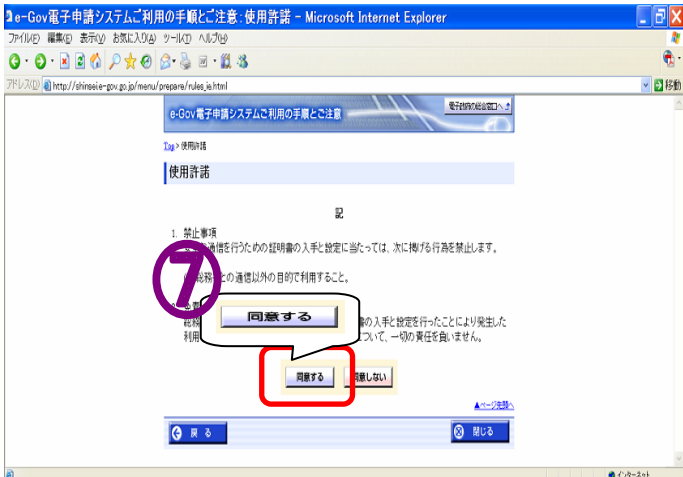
e-Gov電子申請システムご利用の手順とご注意：使用許諾 - Microsoft Internet Explorer

ファイル(F) 編集(E) 表示(V) お気に入り(A) ツール(T) ヘルプ(H)

アドレス(D) http://shinsei.e-gov.go.jp/menu/prepare/rules_ie.html

移動

e-Gov電子申請システムご利用の手順とご注意

電子政府の総合窓口へ

Top > 使用許諾

使用許諾

記

1. 禁止事項
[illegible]通信を行うための証明書の入手と設定に当たっては、次に掲げる行為を禁止します。

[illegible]総務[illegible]との通信以外の目的で利用すること。

⑦

同意する

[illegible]総務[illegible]書の入手と設定を行ったことにより発生した利用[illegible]ついて、一切の責任を負いません。

同意する　同意しない

▲ページ先頭へ

戻る

閉じる

インターネット